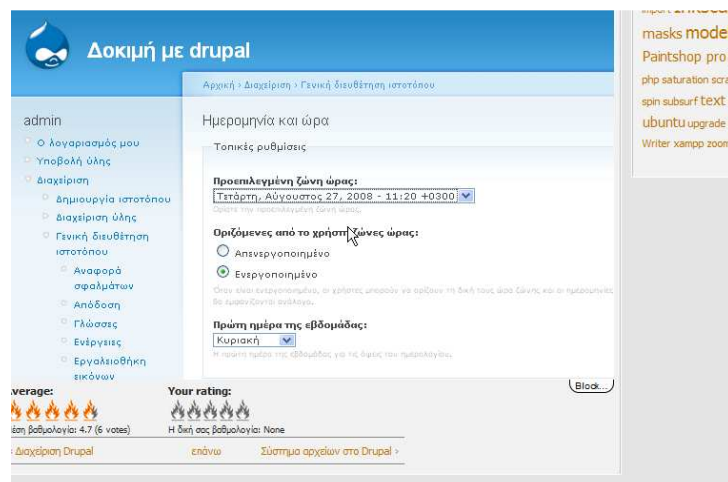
Δοκιμή με drupal

Αρχική › Διαχείριση › Γενική διευθέτηση ιστοτόπου

admin

Ο λογαριασμός μου
Υποβολή ύλης
Διαχείριση
Δημιουργία ιστοτόπου
Διαχείριση ύλης
Γενική διευθέτηση ιστοτόπου
Αναφορά σφαλμάτων
Απόδοση
Γλώσσες
Ενέργειες
Εργαλειοθήκη εικόνων

Ημερομηνία και ώρα

Τοπικές ρυθμίσεις

Προεπιλεγμένη ζώνη ώρας:
Τετάρτη, Αύγουστος 27, 2008 - 11:20 +0300
Ορίστε την προεπιλεγμένη ζώνη ώρας.

Οριζόμενες από το χρήστη ζώνες ώρας:
Απενεργοποιημένο
Ενεργοποιημένο
Όταν είναι ενεργοποιημένο, οι χρήστες μπορούν να ορίζουν τη δική τους ώρα ζώνης και οι ημερομηνίες θα εμφανίζονται ανάλογα.

Πρώτη ημέρα της εβδομάδας:
Κυριακή
Η πρώτη ημέρα της εβδομάδας για τις όψεις του ημερολογίου.

masks mode
Paintshop pro
php saturation scra
spin subsurf text
ubuntu upgrade
Writer xampp zoom

verage:
έση βαθμολογία: 4.7 (6 votes)

Your rating:
Η δική σας βαθμολογία: None

Block...

Διαχείριση Drupal
επάνω
Σύστημα αρχείων στο Drupal ›